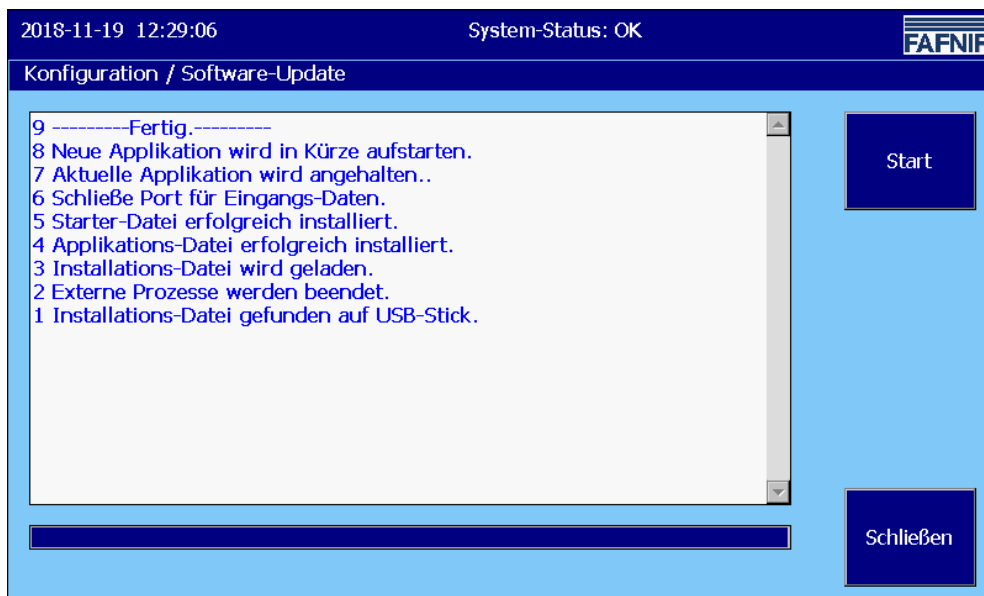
2018-11-19 12:29:06

System-Status: OK

FAFNIR

Konfiguration / Software-Update

9 ---------Fertig.---------
8 Neue Applikation wird in Kürze aufstarten.
7 Aktuelle Applikation wird angehalten..
6 Schließe Port für Eingangs-Daten.
5 Starter-Datei erfolgreich installiert.
4 Applikations-Datei erfolgreich installiert.
3 Installations-Datei wird geladen.
2 Externe Prozesse werden beendet.
1 Installations-Datei gefunden auf USB-Stick.

Start

Schließen